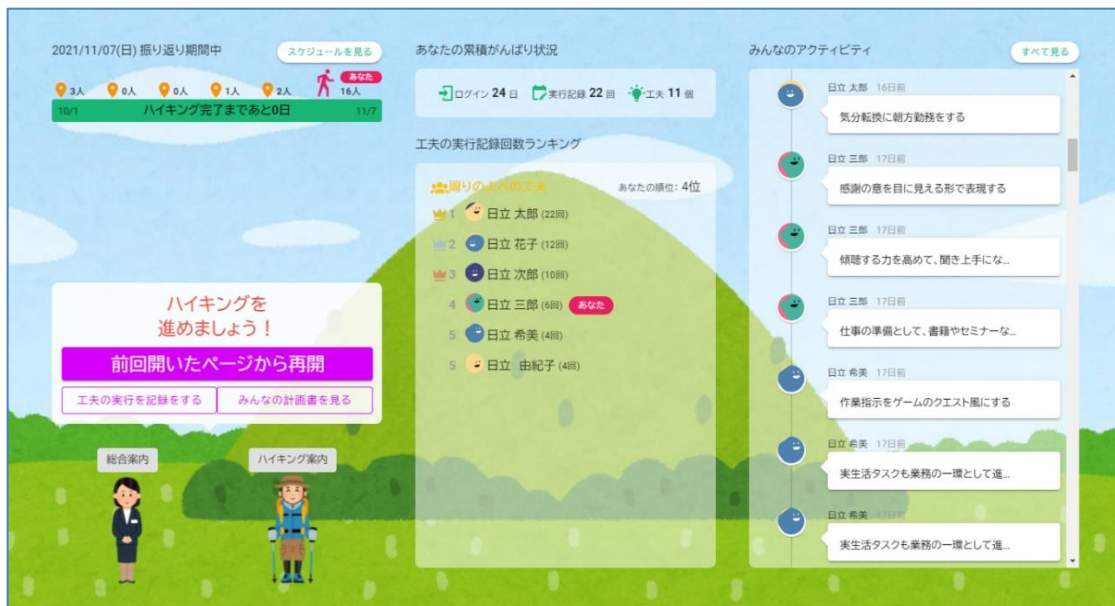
2021/11/07(日) 振り返り期間中
スケジュールを見る

3人 0人 0人 1人 2人
あなた
16人
10/1
ハイキング完了まであと0日
11/7

ハイキングを
進めましょう！
前回開いたページから再開
工夫の実行を記録をする
みんなの計画書を見る

総合案内
ハイキング案内

あなたの累積がんばり状況
ログイン 24 日 実行記録 22 回 工夫 11 個

工夫の実行記録回数ランキング
周りの人の工夫
あなたの順位: 4位
1 日立 太郎 (22回)
2 日立 花子 (12回)
3 日立 次郎 (10回)
4 日立 三郎 (6回) あなた
5 日立 希美 (4回)
5 日立 由紀子 (4回)

みんなのアクティビティ
すべて見る
日立 太郎 16日前
気分転換に朝方勤務をする
日立 三郎 17日前
感謝の意を目に見える形で表現する
日立 三郎 17日前
傾聴する力を高めて、聞き上手にな...
日立 三郎 17日前
仕事の準備として、書籍やセミナーな...
日立 希美 17日前
作業指示をゲームのクエスト風にする
日立 希美 17日前
実生活タスクも業務の一環として進...
日立 希美 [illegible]
実生活タスクも業務の一環として進...